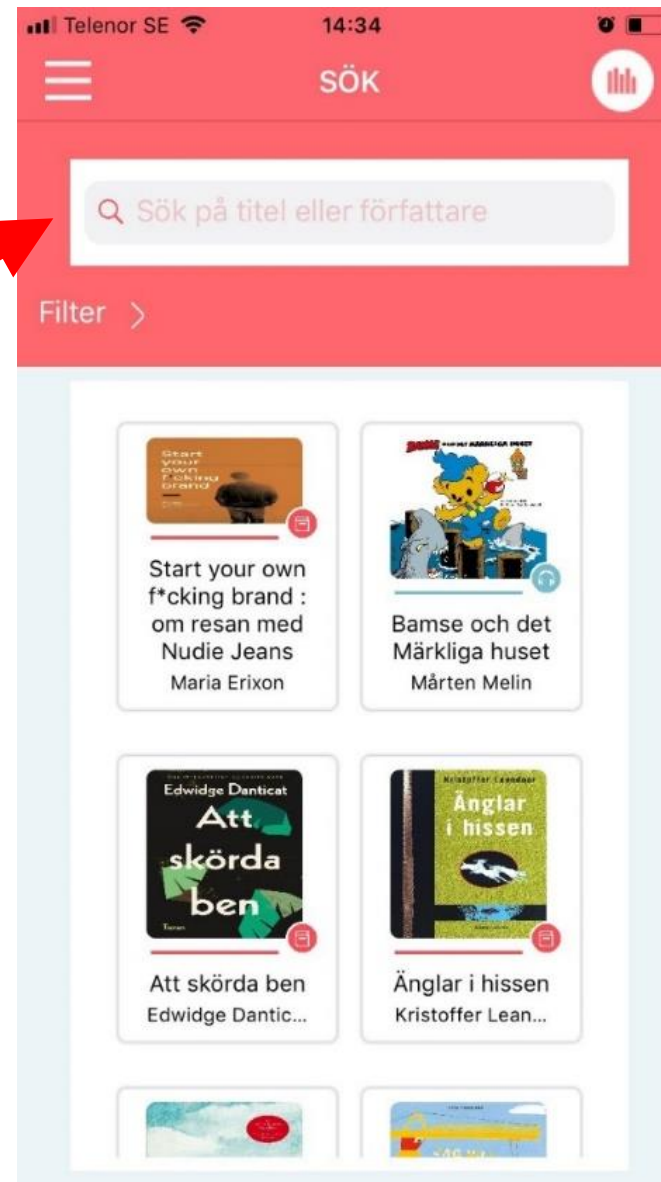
Telenor SE 14:34

SÖK

Sök på titel eller författare

Filter >

Start your own f*cking brand

Start your own f*cking brand : om resan med Nudie Jeans
Maria Erixon

BAMSE och det MÄRKLIGA HUSET

Bamse och det Märkliga huset
Mårten Melin

Edwidge Danticat
Att skörda ben

Att skörda ben
Edwidge Dantic...

Kristoffer Leandoer
Änglar i hissen

Änglar i hissen
Kristoffer Lean...